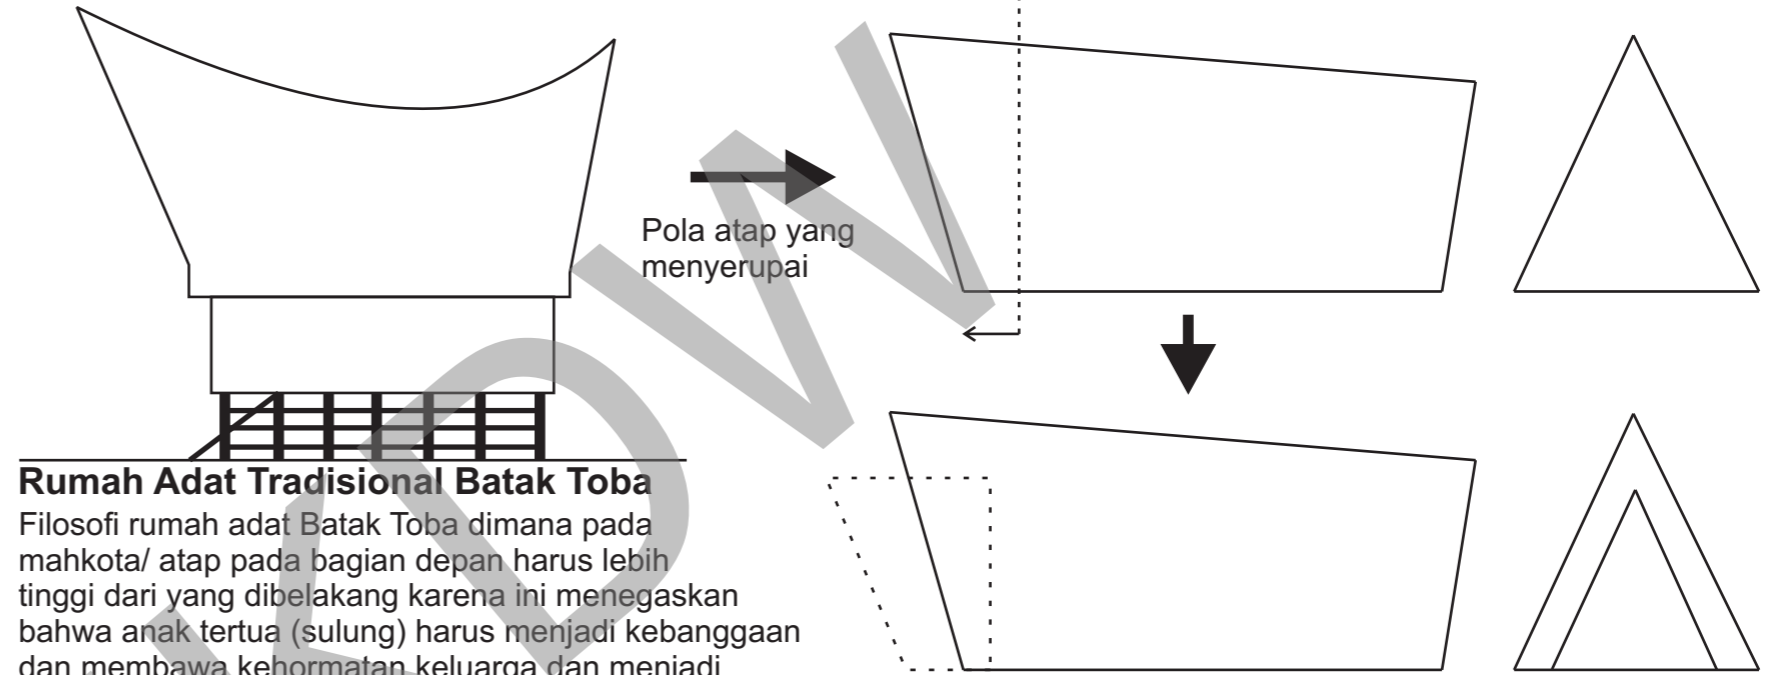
Pola atap yang menyerupai

Rumah Adat Tradisional Batak Toba

Filosofi rumah adat Batak Toba dimana pada mahkota/ atap pada bagian depan harus lebih tinggi dari yang dibelakang karena ini menegaskan bahwa anak tertua (sulung) harus menjadi kebanggaan dan membawa kehormatan keluarga dan menjadi